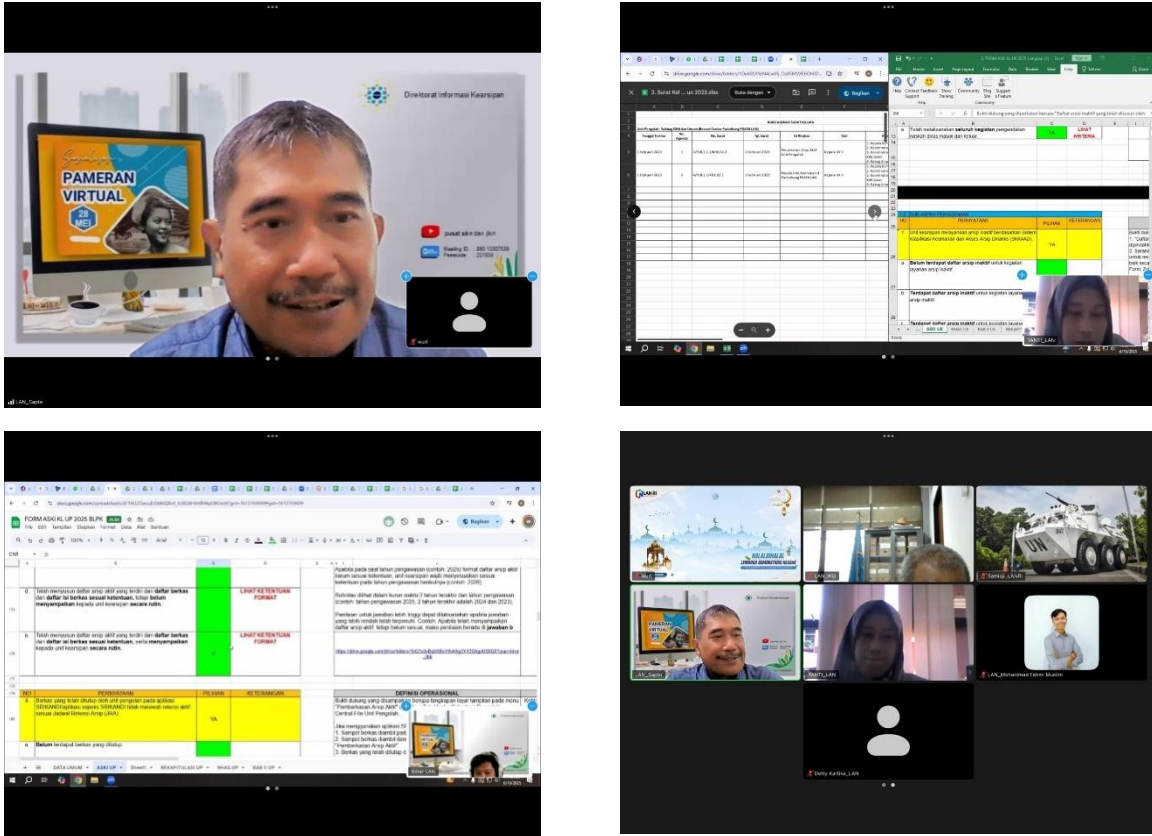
Direktorat Informasi Kearsipan

Sambut PAMERAN VIRTUAL 28 MEI

pusat sikn dan jikn

Meeting ID 850 1337539
Passcode 221024

LAN_Saptin

3. Surat Kel ... un 2023.xlsx

Buka dengan

Bagikan

BUKU AGENDA SURAT KELUAR

Telah melaksanakan seluruh kegiatan pengelolaan

YA

LIHAT KRITERIA

PERNYATAAN

PILIHAN

KETERANGAN

Unit kearsipan melayankan arsip inaktif berdasarkan Sistem Klasifikasi Keamanan dan Akses Arsip Dinamis (SKKAAD).

YA

Belum terdapat daftar arsip inaktif untuk kegiatan layanan arsip inaktif.

Terdapat daftar arsip inaktif untuk kegiatan layanan arsip inaktif.

Terdapat daftar arsip inaktif untuk kondisi layanan

SANTI_LAN

FORM ASKI KL UP 2025 BLPK

File Edit Tampilan Sisipkan Format Data Alat Bantuan

Bagikan

Telah menyusun daftar arsip aktif yang terdiri dari daftar berkas dan daftar isi berkas sesuai ketentuan, tetapi belum menyampaikan kepada unit kearsipan secara rutin.

LIHAT KETENTUAN FORMAT

Telah menyusun daftar arsip aktif yang terdiri dari daftar berkas dan daftar isi berkas sesuai ketentuan, serta menyampaikan kepada unit kearsipan secara rutin.

LIHAT KETENTUAN FORMAT

NO

PERNYATAAN

PILIHAN

KETERANGAN

DEFINISI OPERASIONAL

Berkas yang telah ditutup oleh unit pengolah pada aplikasi SRIKANDI/aplikasi sejenis SRIKANDI tidak melewati retensi aktif sesuai Jadwal Retensi Arsip (JRA).

YA

Belum terdapat berkas yang ditutup

DATA UMUM

ASKI UP

Sheet1

REKAPITULASI UP

WHAS UP

BAB V UP

HALAL BIHALAL LEMBAGA ADMINISTRASI NEGARA

LAN_WD

Santika_LAN

LAN_Saptin

SANTI_LAN

LAN_Mohammad Fahmi Muslim

Detty Kartika_LAN